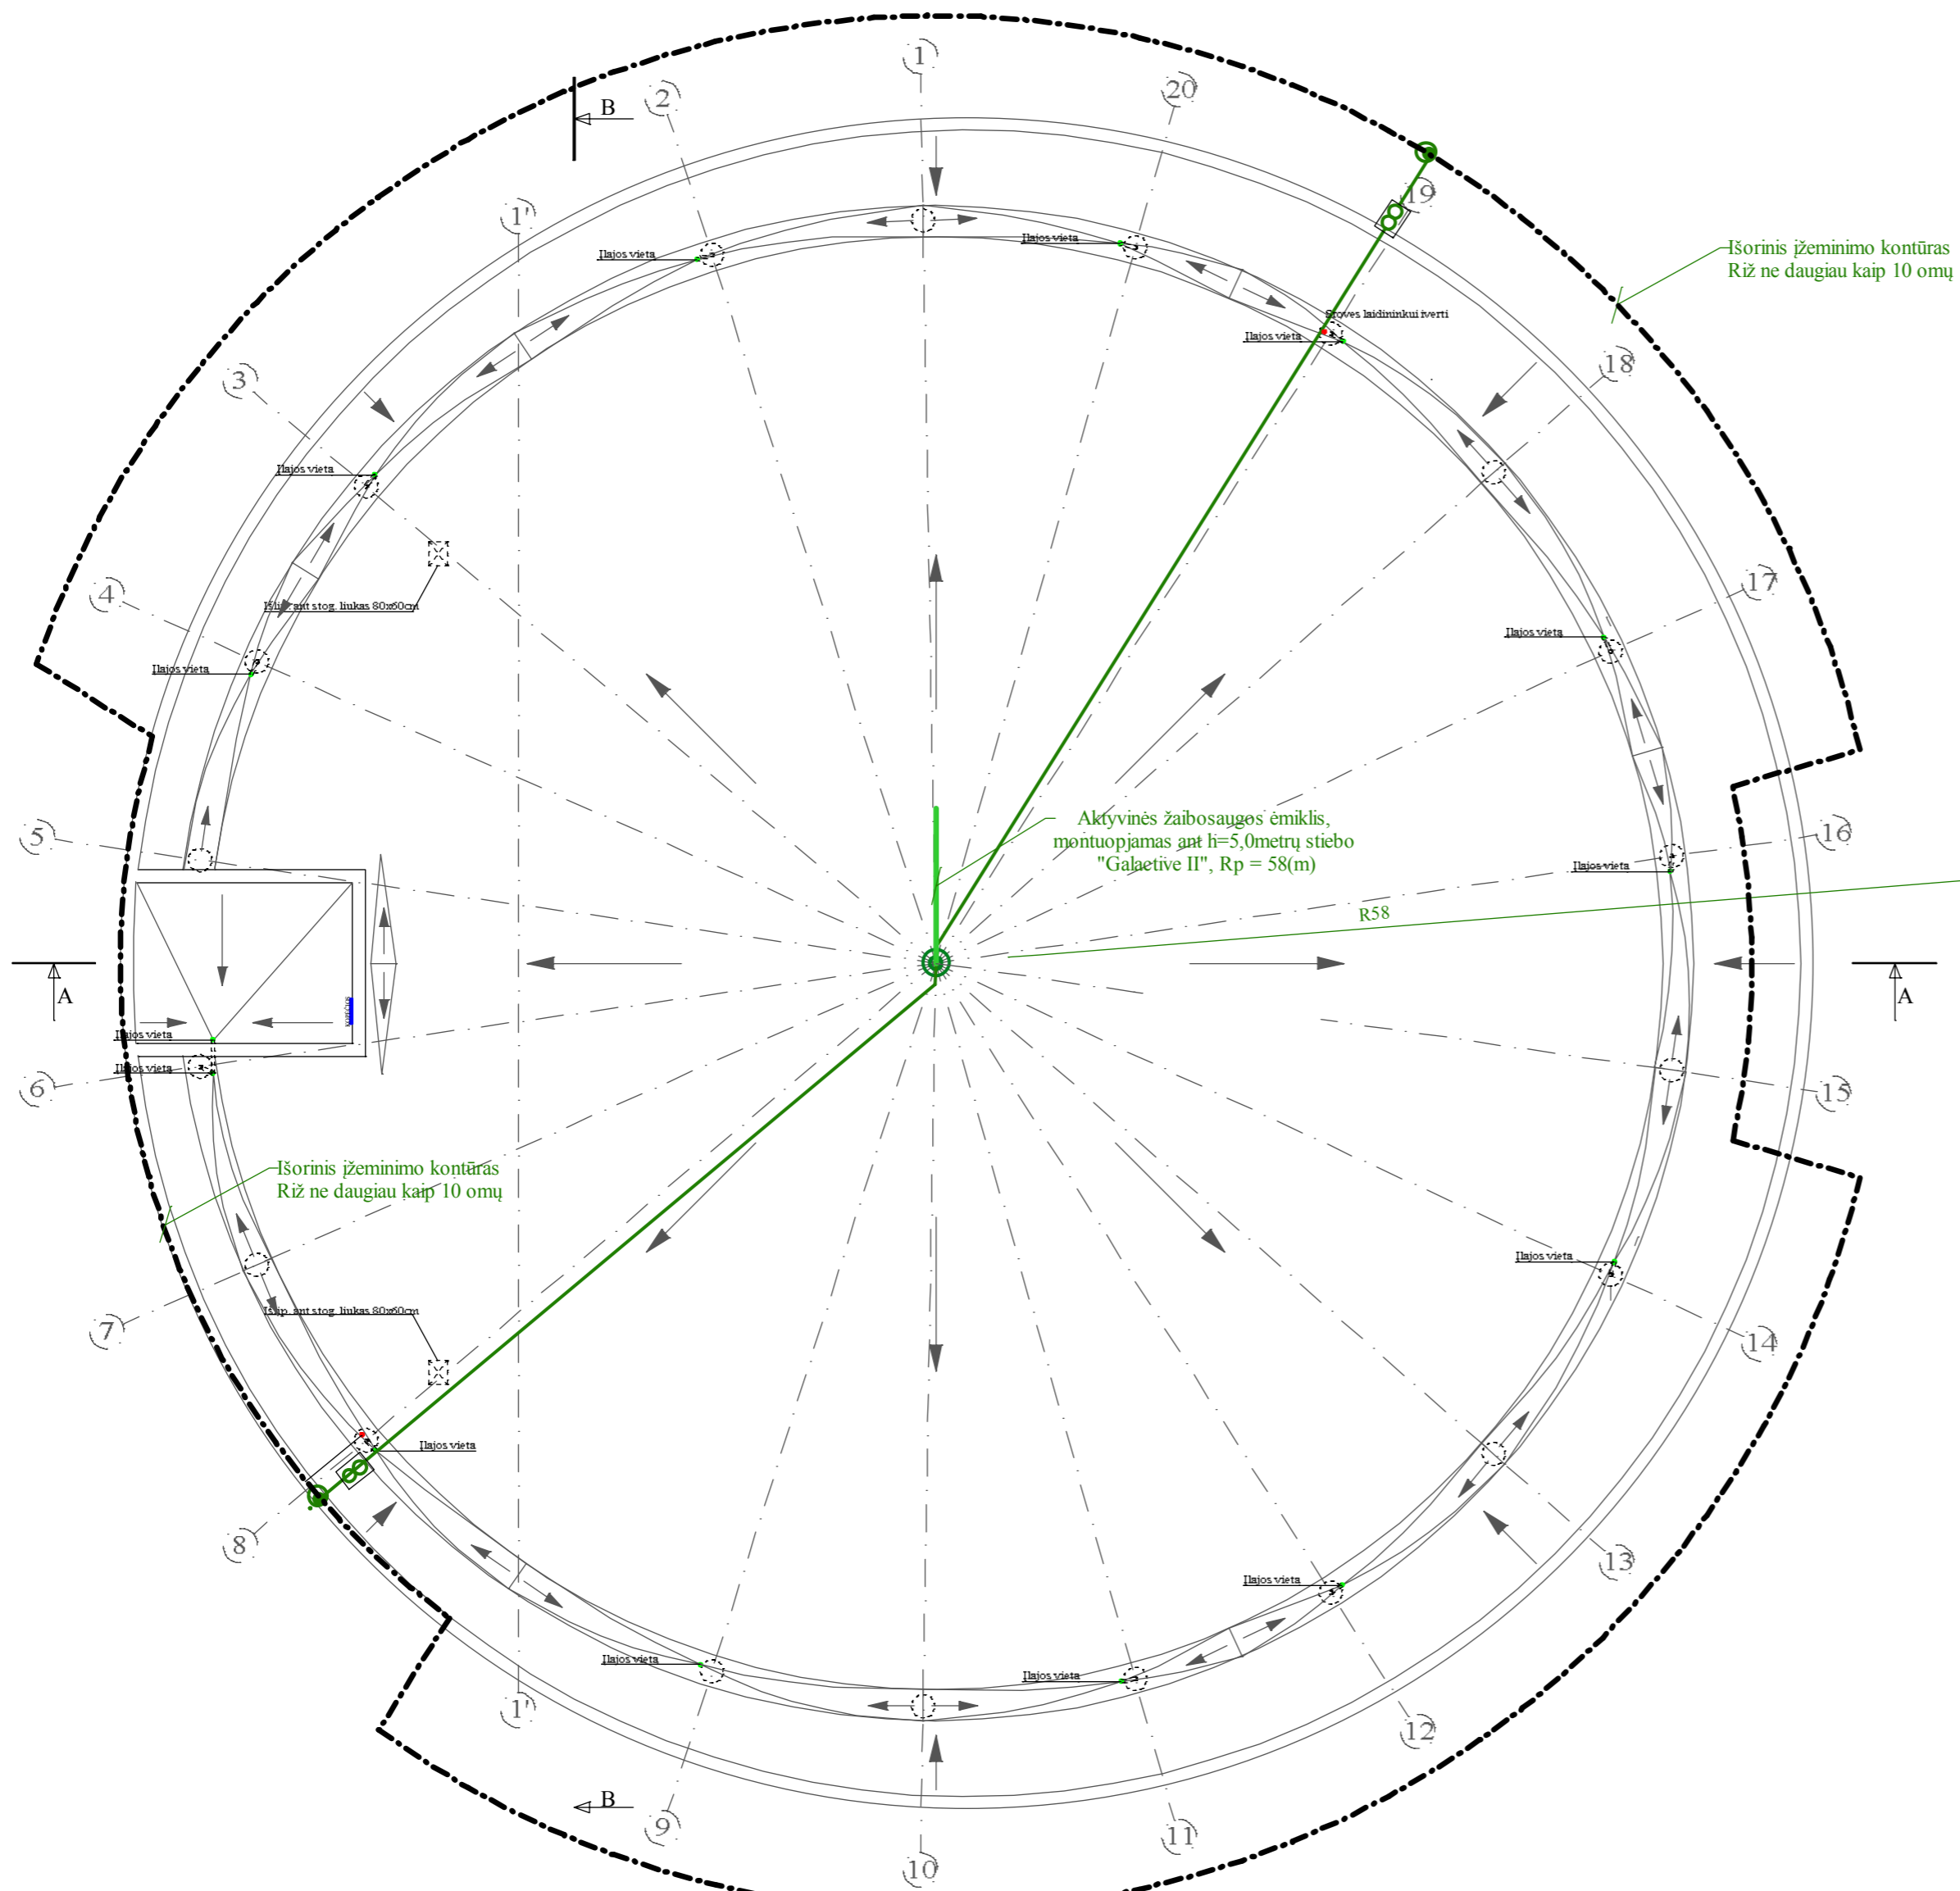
1
B
2
20
1'
19
Išorinis įžeminimo kontūras
Riž ne daugiau kaip 10 omų
Įlajos vieta
Įlajos vieta
Srovės laidininkui įverti
Įlajos vieta
3
18
Įlajos vieta
Išlip. ant stog. liukas 80x60cm
17
4
Įlajos vieta
Įlajos vieta
5
Aktyvinės žaibosaugos ėmiklis, montuopjamas ant h=5,0metrų stiebo "Galactive II", Rp = 58(m)
16
Įlajos vieta
R58
A
A
Įlajos vieta
6
Įlajos vieta
15
Išorinis įžeminimo kontūras
Riž ne daugiau kaip 10 omų
Įlajos vieta
7
Išlip. ant stog. liukas 80x60cm
14
Įlajos vieta
8
13
Įlajos vieta
Įlajos vieta
Įlajos vieta
1'
12
B
9
11
10